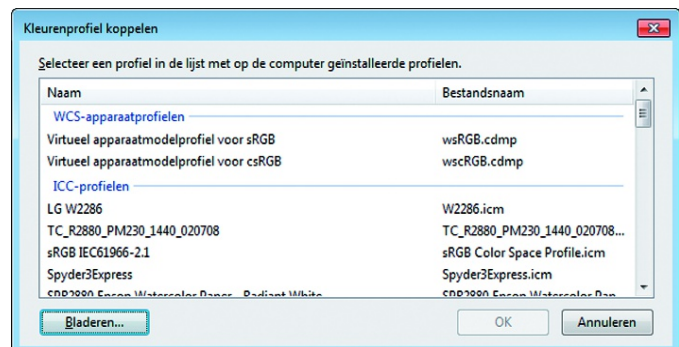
Kleurenprofiel koppelen

Selecteer een profiel in de lijst met op de computer geïnstalleerde profielen.

| Naam | Bestandsnaam |
|---|---|
| WCS-apparaatprofielen | |
| Virtueel apparaatmodelprofiel voor sRGB | wsRGB.cdmp |
| Virtueel apparaatmodelprofiel voor csRGB | wscRGB.cdmp |
| ICC-profielen | |
| LG W2286 | W2286.icm |
| TC_R2880_PM230_1440_020708 | TC_R2880_PM230_1440_020708... |
| sRGB IEC61966-2.1 | sRGB Color Space Profile.icm |
| Spyder3Express | Spyder3Express.icm |
| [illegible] | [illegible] |

Bladeren...

OK

Annuleren